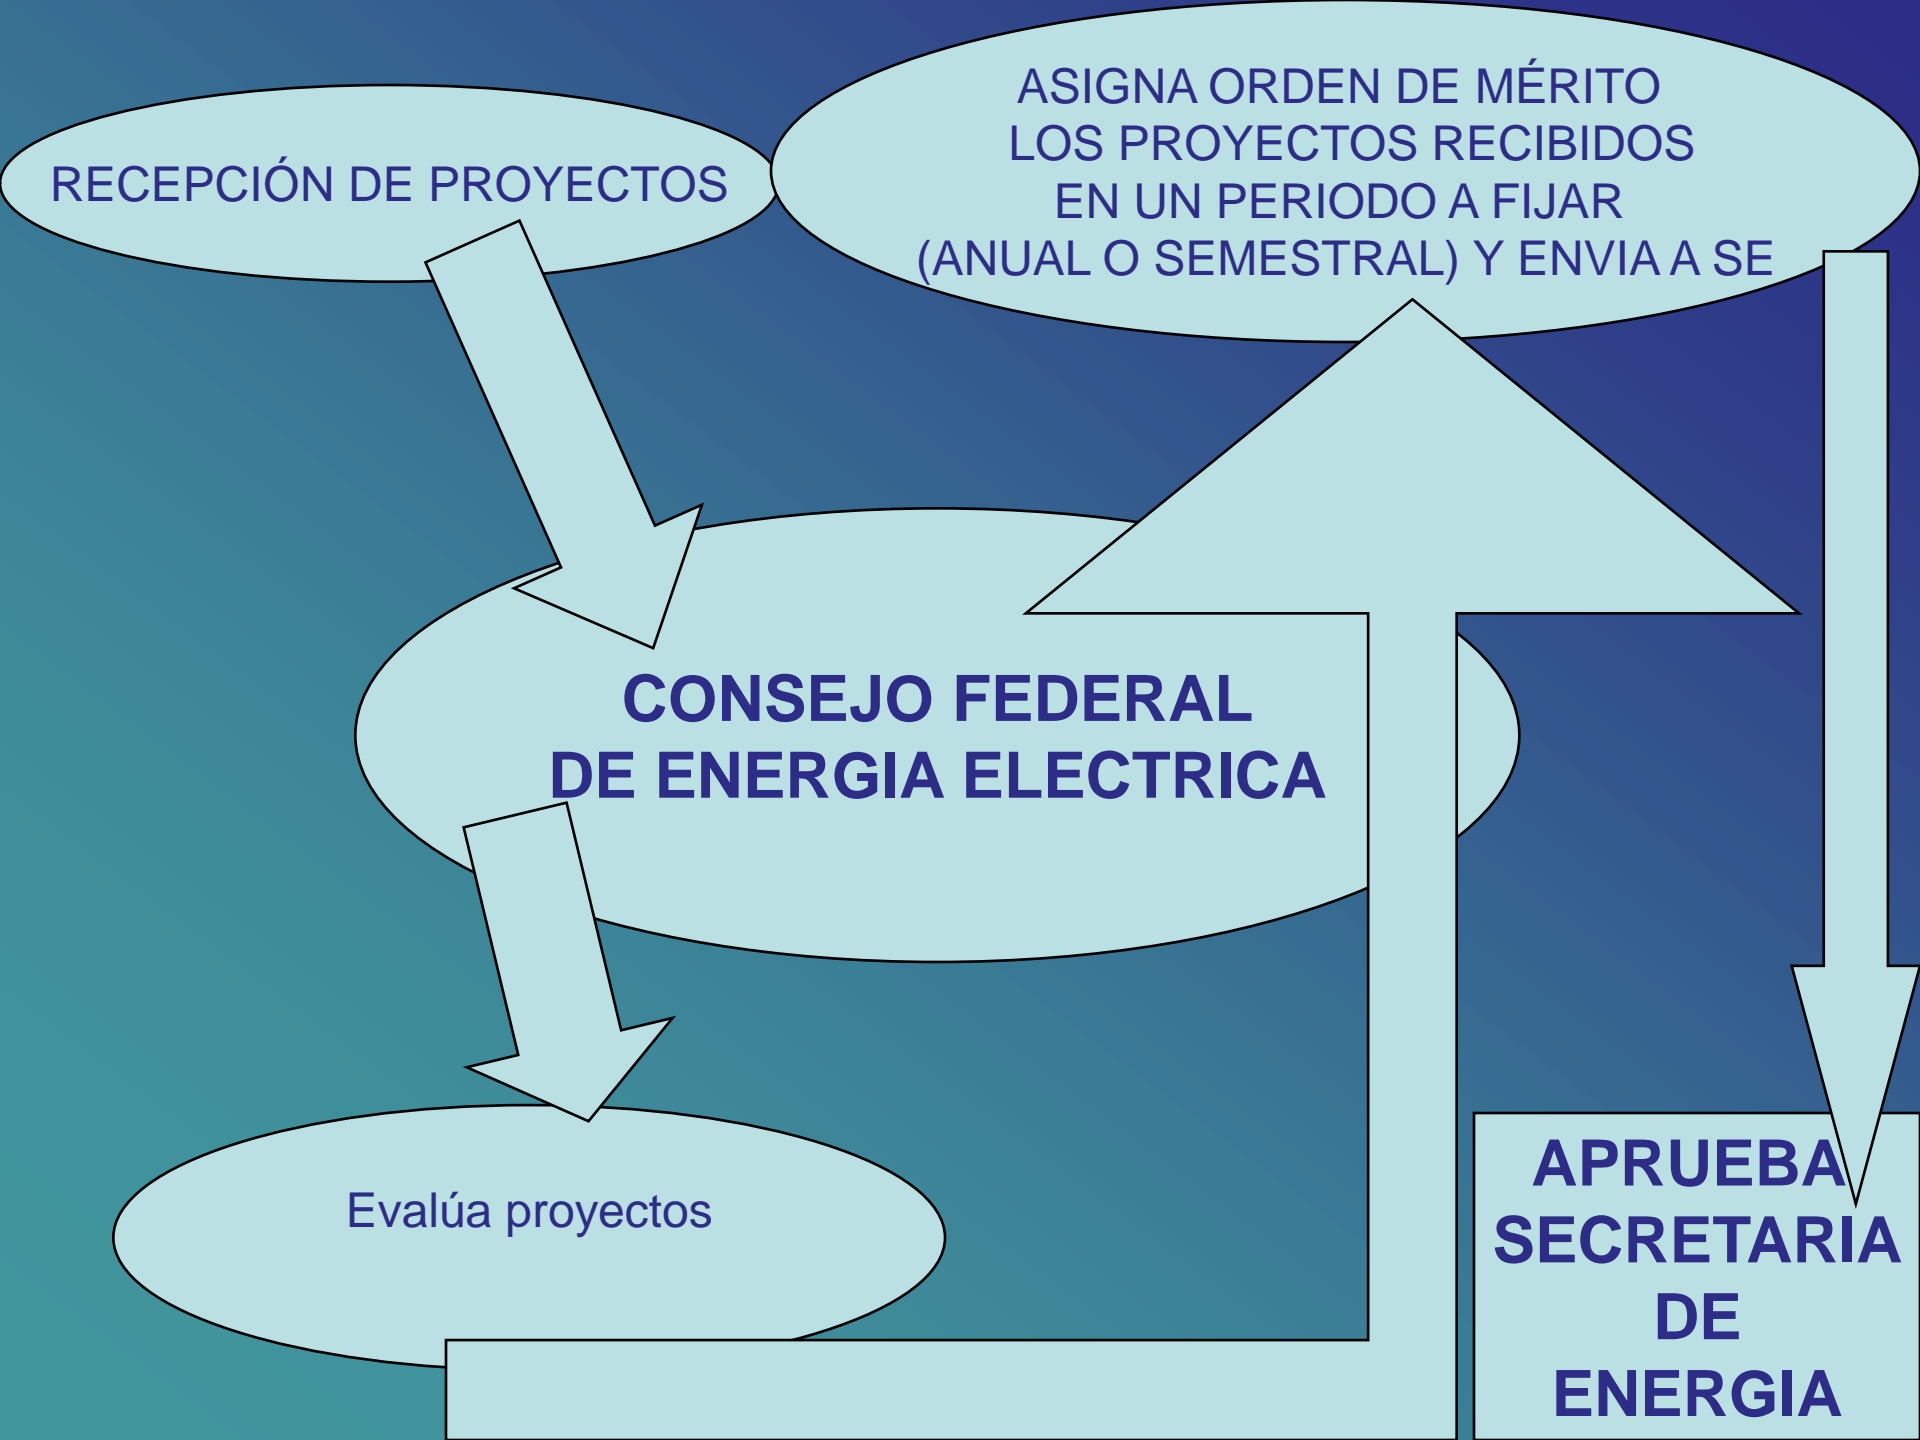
RECEPCIÓN DE PROYECTOS

ASIGNA ORDEN DE MÉRITO LOS PROYECTOS RECIBIDOS EN UN PERIODO A FIJAR (ANUAL O SEMESTRAL) Y ENVIA A SE

CONSEJO FEDERAL DE ENERGIA ELECTRICA

Evalúa proyectos

APRUEBA SECRETARIA DE ENERGIA